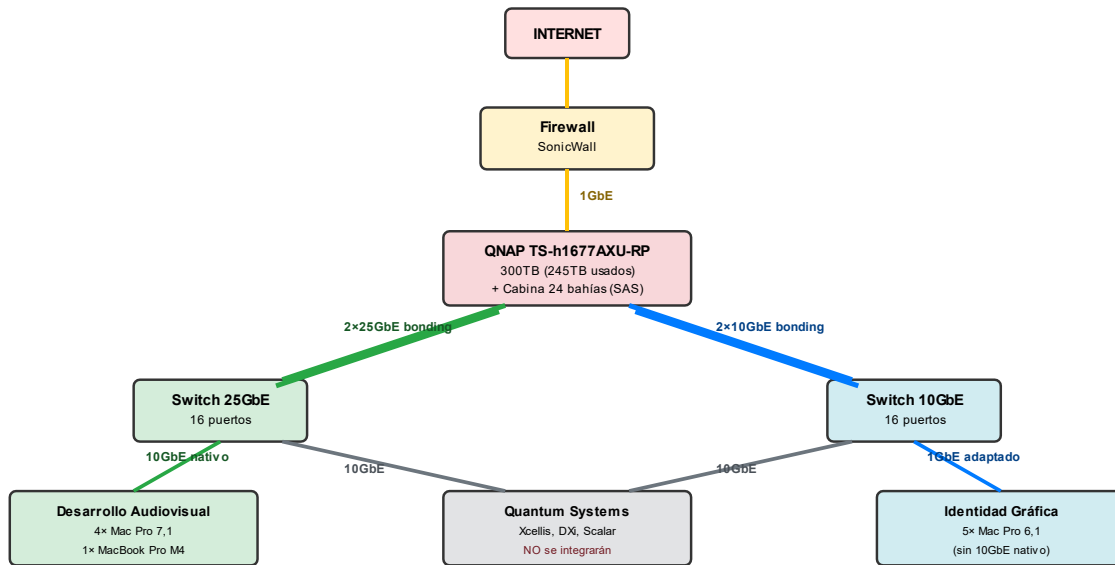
INTERNET

Firewall
SonicWall

1GbE

QNAP TS-h1677AXU-RP
300TB (245TB usados)
+ Cabina 24 bahías (SAS)

2×25GbE bonding

2×10GbE bonding

Switch 25GbE
16 puertos

Switch 10GbE
16 puertos

10GbE nativo

10GbE

10GbE

1GbE adaptado

Desarrollo Audiovisual
4× Mac Pro 7,1
1× MacBook Pro M4

Quantum Systems
Xcellis, DXi, Scalar
NO se integrarán

Identidad Gráfica
5× Mac Pro 6,1
(sin 10GbE nativo)